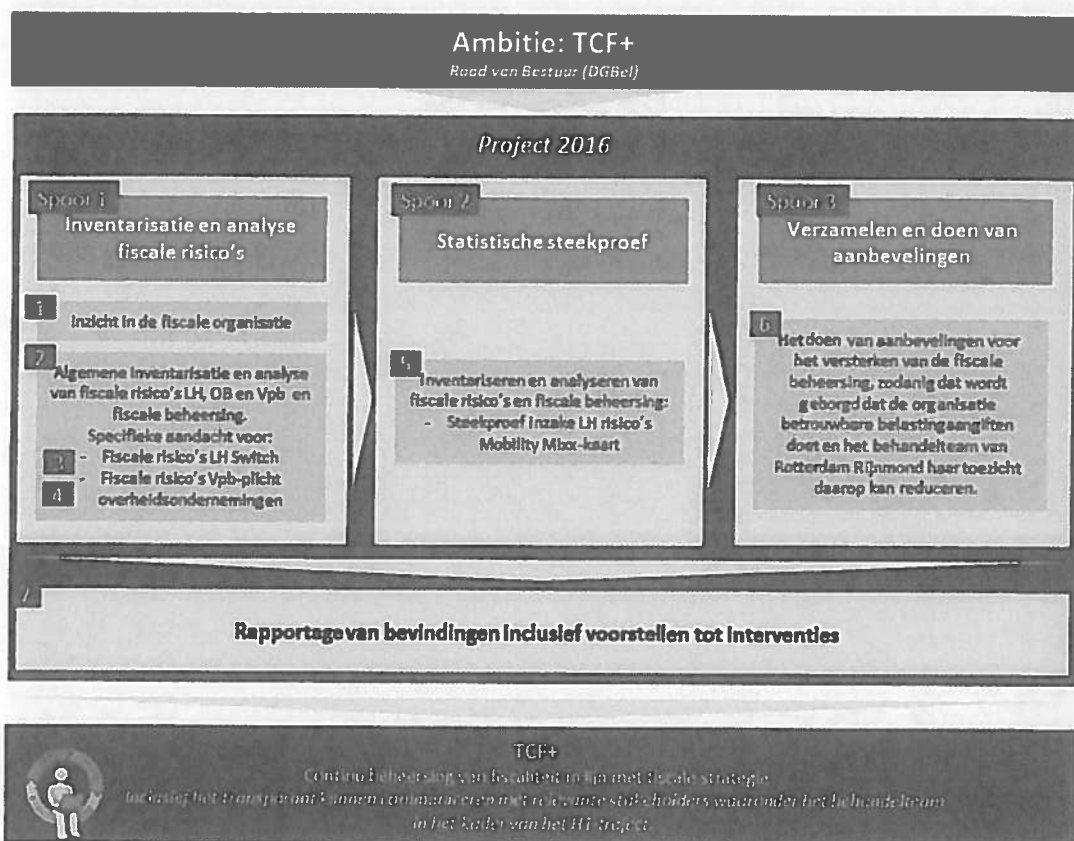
Ambitie: TCF+
Raad van Bestuur (DGBel)

Project 2016

Spoor 1
Inventarisatie en analyse fiscale risico's

1
Inzicht in de fiscale organisatie

2
Algemene inventarisatie en analyse van fiscale risico's LH, OB en Vpb en fiscale beheersing.
Specifieke aandacht voor:
3 - Fiscale risico's LH Switch
4 - Fiscale risico's Vpb-plicht overheidsondernemingen

Spoor 2
Statistische steekproef

5
Inventariseren en analyseren van fiscale risico's en fiscale beheersing:
- Steekproef inzake LH risico's Mobility Mixx-kaart

Spoor 3
Verzamelen en doen van aanbevelingen

6
Het doen van aanbevelingen voor het versterken van de fiscale beheersing, zodanig dat wordt geborgd dat de organisatie betrouwbare belastingaangiften doet en het behandelteam van Rotterdam Rijnmond haar toezicht daarop kan reduceren.

7
Rapportage van bevindingen inclusief voorstellen tot interventies

TCF+
Continu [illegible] in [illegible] met fiscale strategie
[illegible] met relevante stakeholders waaronder het behandelteam
in het kader van het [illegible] project